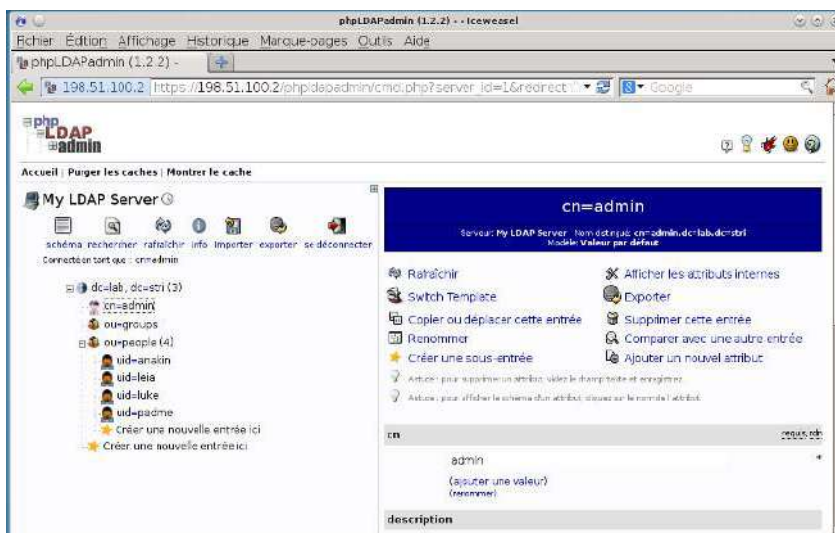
phpLDAPadmin (1.2.2) - Iceweasel

Fichier Édition Affichage Historique Marque-pages Outils Aide

phpLDAPadmin (1.2.2) -

198.51.100.2 https://198.51.100.2/phpldapadmin/cmd.php?server_id=1&redirect

Google

php LDAP admin

Accueil | Purger les caches | Montrer le cache

My LDAP Server

schéma rechercher rafraîchir info importer exporter se déconnecter

Connecté en tant que : cn=admin

dc=lab, dc=stri (3)
cn=admin
ou=groups
ou=people (4)
uid=anakin
uid=leia
uid=luke
uid=padme
Créer une nouvelle entrée ici
Créer une nouvelle entrée ici

cn=admin

Serveur: My LDAP Server Nom distingué: cn=admin,dc=lab,dc=stri
Modèle: Valeur par défaut

Rafraîchir
Afficher les attributs internes
Switch Template
Exporter
Copier ou déplacer cette entrée
Supprimer cette entrée
Renommer
Comparer avec une autre entrée
Créer une sous-entrée
Ajouter un nouvel attribut

Astuce: pour supprimer un attribut, videz le champ texte et enregistrez.

Astuce: pour afficher le schéma d'un attribut, cliquez sur le nom de l'attribut.

cn

requis, rdn

admin

(ajouter une valeur)
(renommer)

description